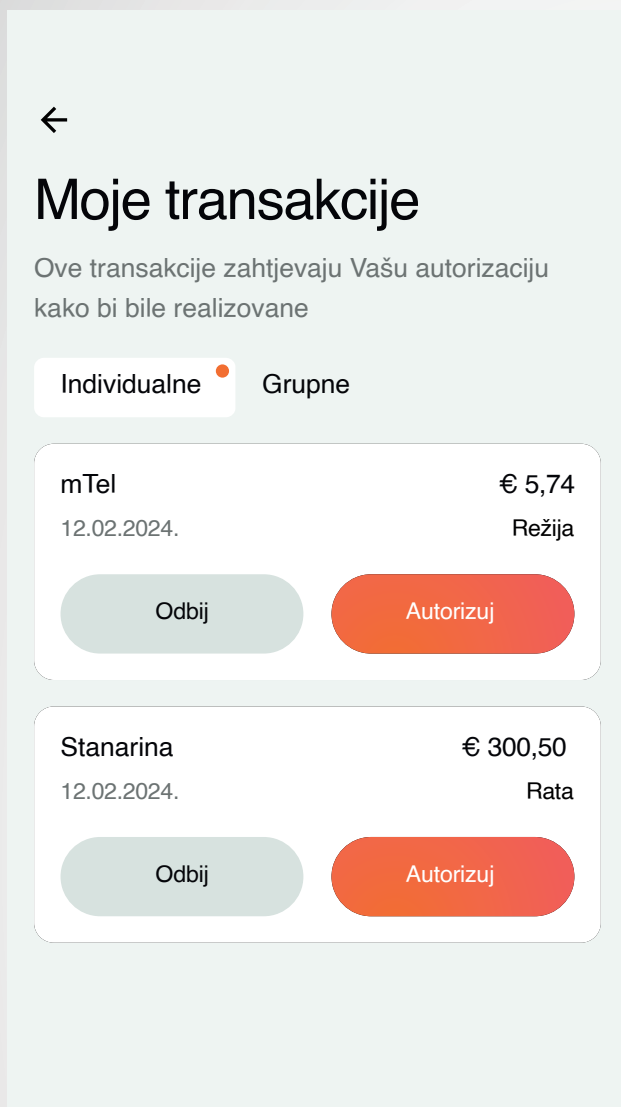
Moje transakcije

Ove transakcije zahtjevaju Vašu autorizaciju kako bi bile realizovane

Individualne Grupne

mTel € 5,74
12.02.2024. Režija
Odbij Autorizuj

Stanarina € 300,50
12.02.2024. Rata
Odbij Autorizuj